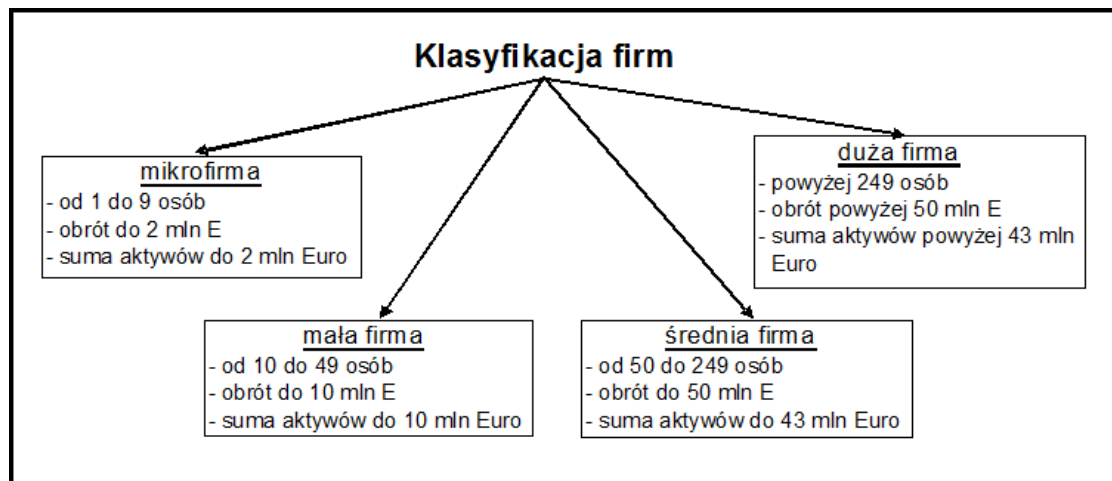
Klasyfikacja firm

mikrofirma
- od 1 do 9 osób
- obrót do 2 mln E
- suma aktywów do 2 mln Euro

duża firma
- powyżej 249 osób
- obrót powyżej 50 mln E
- suma aktywów powyżej 43 mln Euro

mała firma
- od 10 do 49 osób
- obrót do 10 mln E
- suma aktywów do 10 mln Euro

średnia firma
- od 50 do 249 osób
- obrót do 50 mln E
- suma aktywów do 43 mln Euro